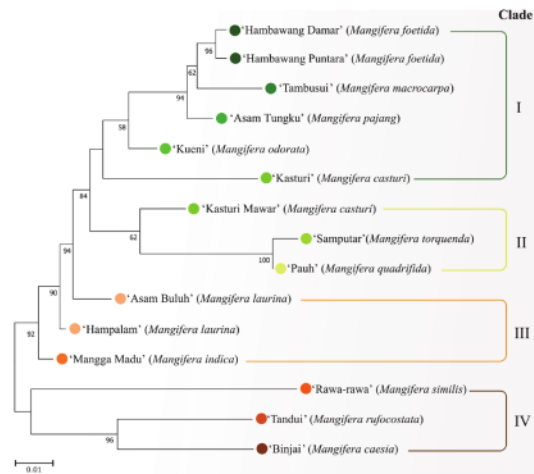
Clade

'Hambawang Damar' (*Mangifera foetida*)
96
'Hambawang Puntara' (*Mangifera foetida*)
62
'Tambusui' (*Mangifera macrocarpa*)
94
'Asam Tungku' (*Mangifera pajang*)
58
'Kueni' (*Mangifera odorata*)
'Kasturi' (*Mangifera casturi*)
I
84
'Kasturi Mawar' (*Mangifera casturi*)
62
'Samputar'(*Mangifera torquenda*)
II
100
'Pauh' (*Mangifera quadrifida*)
94
90
'Asam Buluh' (*Mangifera laurina*)
III
'Hampalam' (*Mangifera laurina*)
92
'Mangga Madu' (*Mangifera indica*)
'Rawa-rawa' (*Mangifera similis*)
IV
'Tandui' (*Mangifera rufocostata*)
96
'Binjai' (*Mangifera caesia*)
0.01